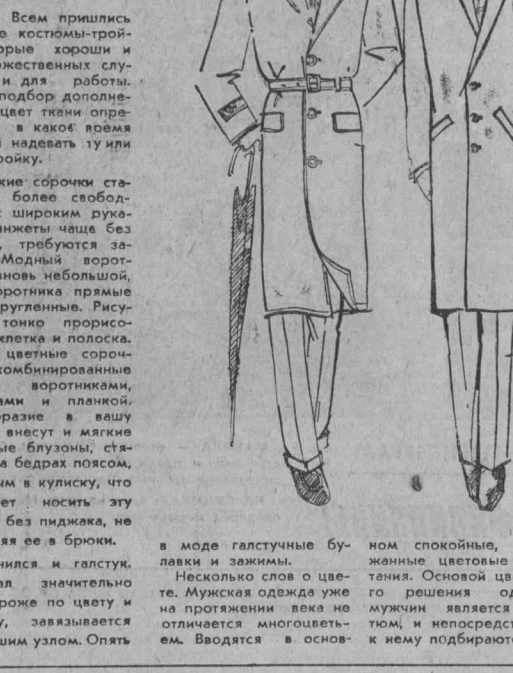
Всем пришлись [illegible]е костюмы-трой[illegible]орые хороши и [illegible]жественных слу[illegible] и для работы. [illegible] подбор дополне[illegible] цвет ткани опре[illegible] в какое время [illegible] надевать ту или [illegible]ройку.

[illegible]кие сорочки ста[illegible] более свобод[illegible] широким рука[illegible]нжеты чаще без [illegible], требуются за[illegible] Модный ворот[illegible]новь небольшой, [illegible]ротника прямые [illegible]ругленные. Рису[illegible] тонко прорисо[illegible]клетка и полоска. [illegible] цветные сороч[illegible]комбинированные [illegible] воротниками, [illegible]ами и планкой. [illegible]разие в вашу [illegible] внесут и мягкие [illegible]ые блузоны, стя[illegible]а бедрах поясом, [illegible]им в кулиску, что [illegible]ет носить эту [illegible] без пиджака, не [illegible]ляя ее в брюки.

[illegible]нился и галстук. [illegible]ал значительно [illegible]роже по цвету и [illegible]у, завязывается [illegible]шим узлом. Опять

в моде галстучные булавки и зажимы.

Несколько слов о цвете. Мужская одежда уже на протяжении века не отличается многоцветьем. Вводятся в основном спокойные, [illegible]жанные цветовые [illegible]тания. Основой цв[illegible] го решения од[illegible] мужчин является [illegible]тюм, и непосредст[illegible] к нему подбираютс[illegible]